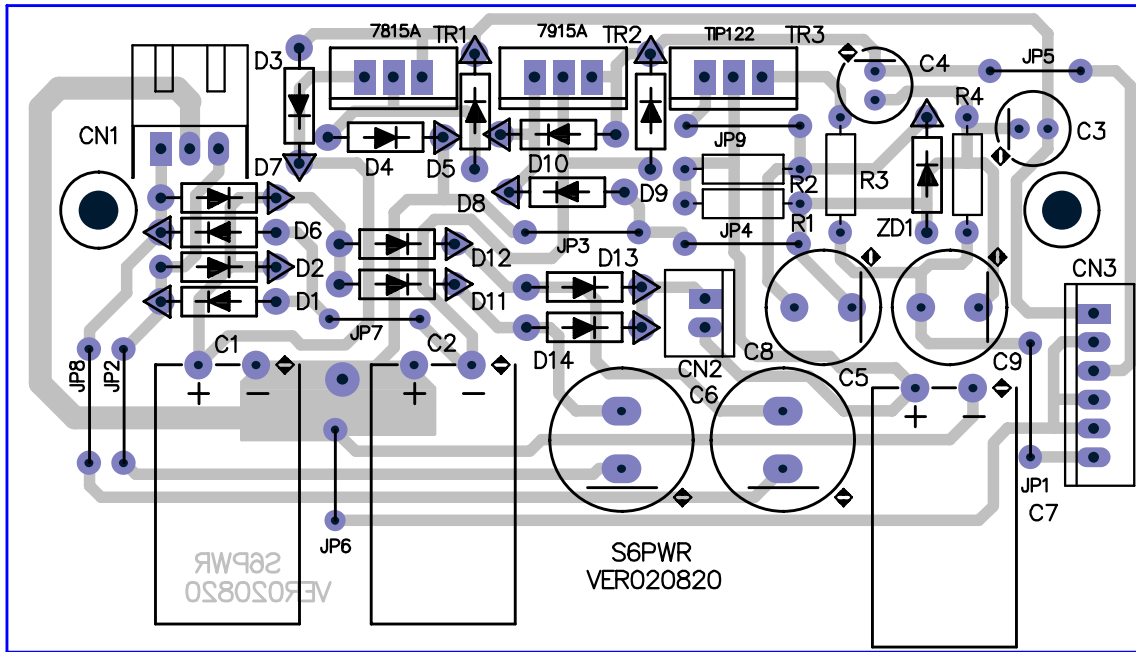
7815A TR1 7915A TR2 TIP122 TR3
D3
C4
JP5
R4
C3
CN1
JP9
D7 D4 D5 D10 D9
R2 R3
D8
R1
ZD1
JP3
JP4
D6
D2
D1
D12
D11
D13
CN3
JP7
C1
C2
D14
CN2
C8
C5
C9
JP8
JP2
C6
+
−
+
−
+
−
JP1
C7
JP6
S6PWR
VER020820
S6PWR
VER020820